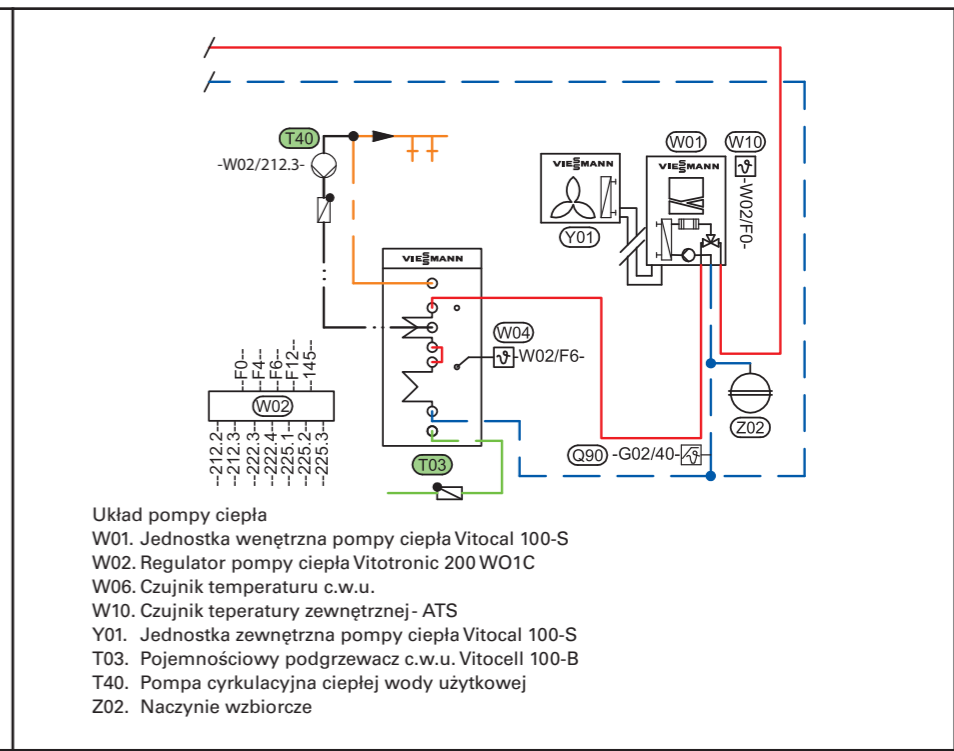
T40
-W02/212.3-
VIESMANN
W01
W10
VIESMANN
VIESMANN
-W02/F0-
Y01
W04
-W02/F6-
-F0-
-F4-
-F6-
-F12-
-145-
W02
-212.2-
-212.3-
-222.3-
-222.4-
-225.1-
-225.2-
-225.3-
Z02
Q90
-G02/40-
T03

Układ pompy ciepła
W01. Jednostka wenętrzna pompy ciepła Vitocal 100-S
W02. Regulator pompy ciepła Vitotronic 200 WO1C
W06. Czujnik temperaturu c.w.u.
W10. Czujnik teperatury zewnętrznej - ATS
Y01. Jednostka zewnętrzna pompy ciepła Vitocal 100-S
T03. Pojemnościowy podgrzewacz c.w.u. Vitocell 100-B
T40. Pompa cyrkulacyjna ciepłej wody użytkowej
Z02. Naczynie wzbiorcze